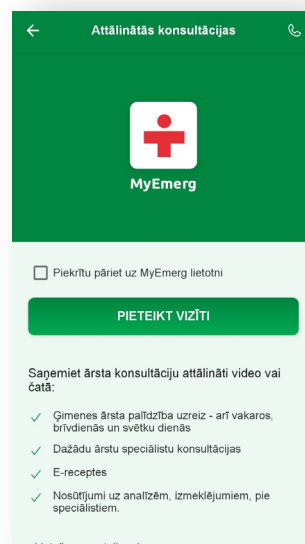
Attālinātās konsultācijas

MyEmerg

Piekrītu pāriet uz MyEmerg lietotni

PIETEIKT VIZĪTI

Saņemiet ārsta konsultāciju attālināti video vai čatā:

✓ Ģimenes ārsta palīdzība uzreiz - arī vakaros, brīvdienās un svētku dienās

✓ Dažādu ārstu speciālistu konsultācijas

✓ E-receptes

✓ Nosūtījumi uz analīzēm, izmeklējumiem, pie speciālistiem.

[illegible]